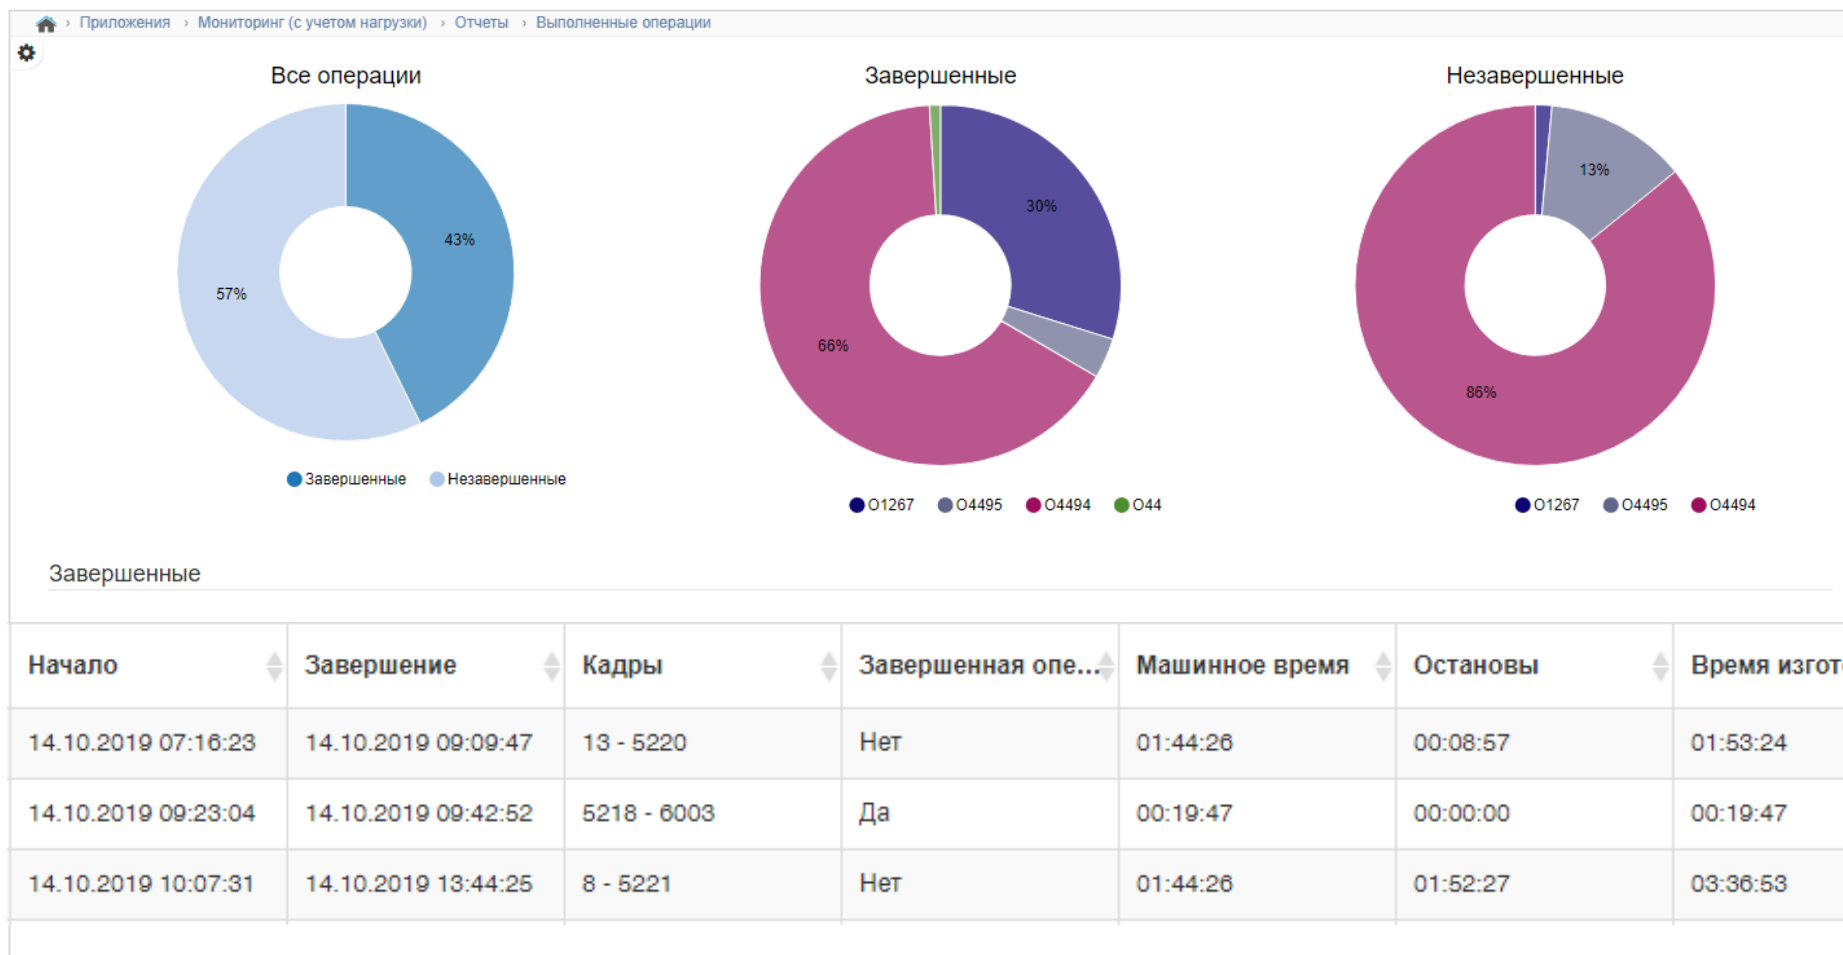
› Приложения › Мониторинг (с учетом нагрузки) › Отчеты › Выполненные операции

Все операции

43%
57%

Завершенные Незавершенные

Завершенные

30%
66%

O1267 O4495 O4494 O44

Незавершенные

13%
86%

O1267 O4495 O4494

Завершенные

| Начало | Завершение | Кадры | Завершенная опе... | Машинное время | Остановы | Время изгот |
|---|---|---|---|---|---|---|
| 14.10.2019 07:16:23 | 14.10.2019 09:09:47 | 13 - 5220 | Нет | 01:44:26 | 00:08:57 | 01:53:24 |
| 14.10.2019 09:23:04 | 14.10.2019 09:42:52 | 5218 - 6003 | Да | 00:19:47 | 00:00:00 | 00:19:47 |
| 14.10.2019 10:07:31 | 14.10.2019 13:44:25 | 8 - 5221 | Нет | 01:44:26 | 01:52:27 | 03:36:53 |